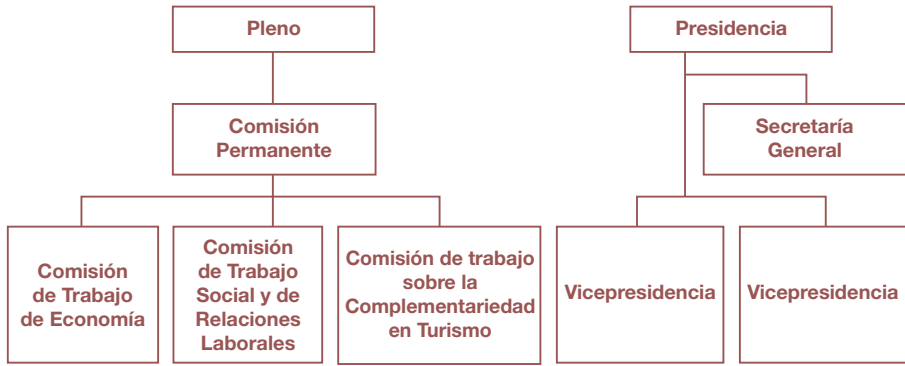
Pleno

Comisión Permanente

Comisión de Trabajo de Economía

Comisión de Trabajo Social y de Relaciones Laborales

Comisión de trabajo sobre la Complementariedad en Turismo

Presidencia

Secretaría General

Vicepresidencia

Vicepresidencia